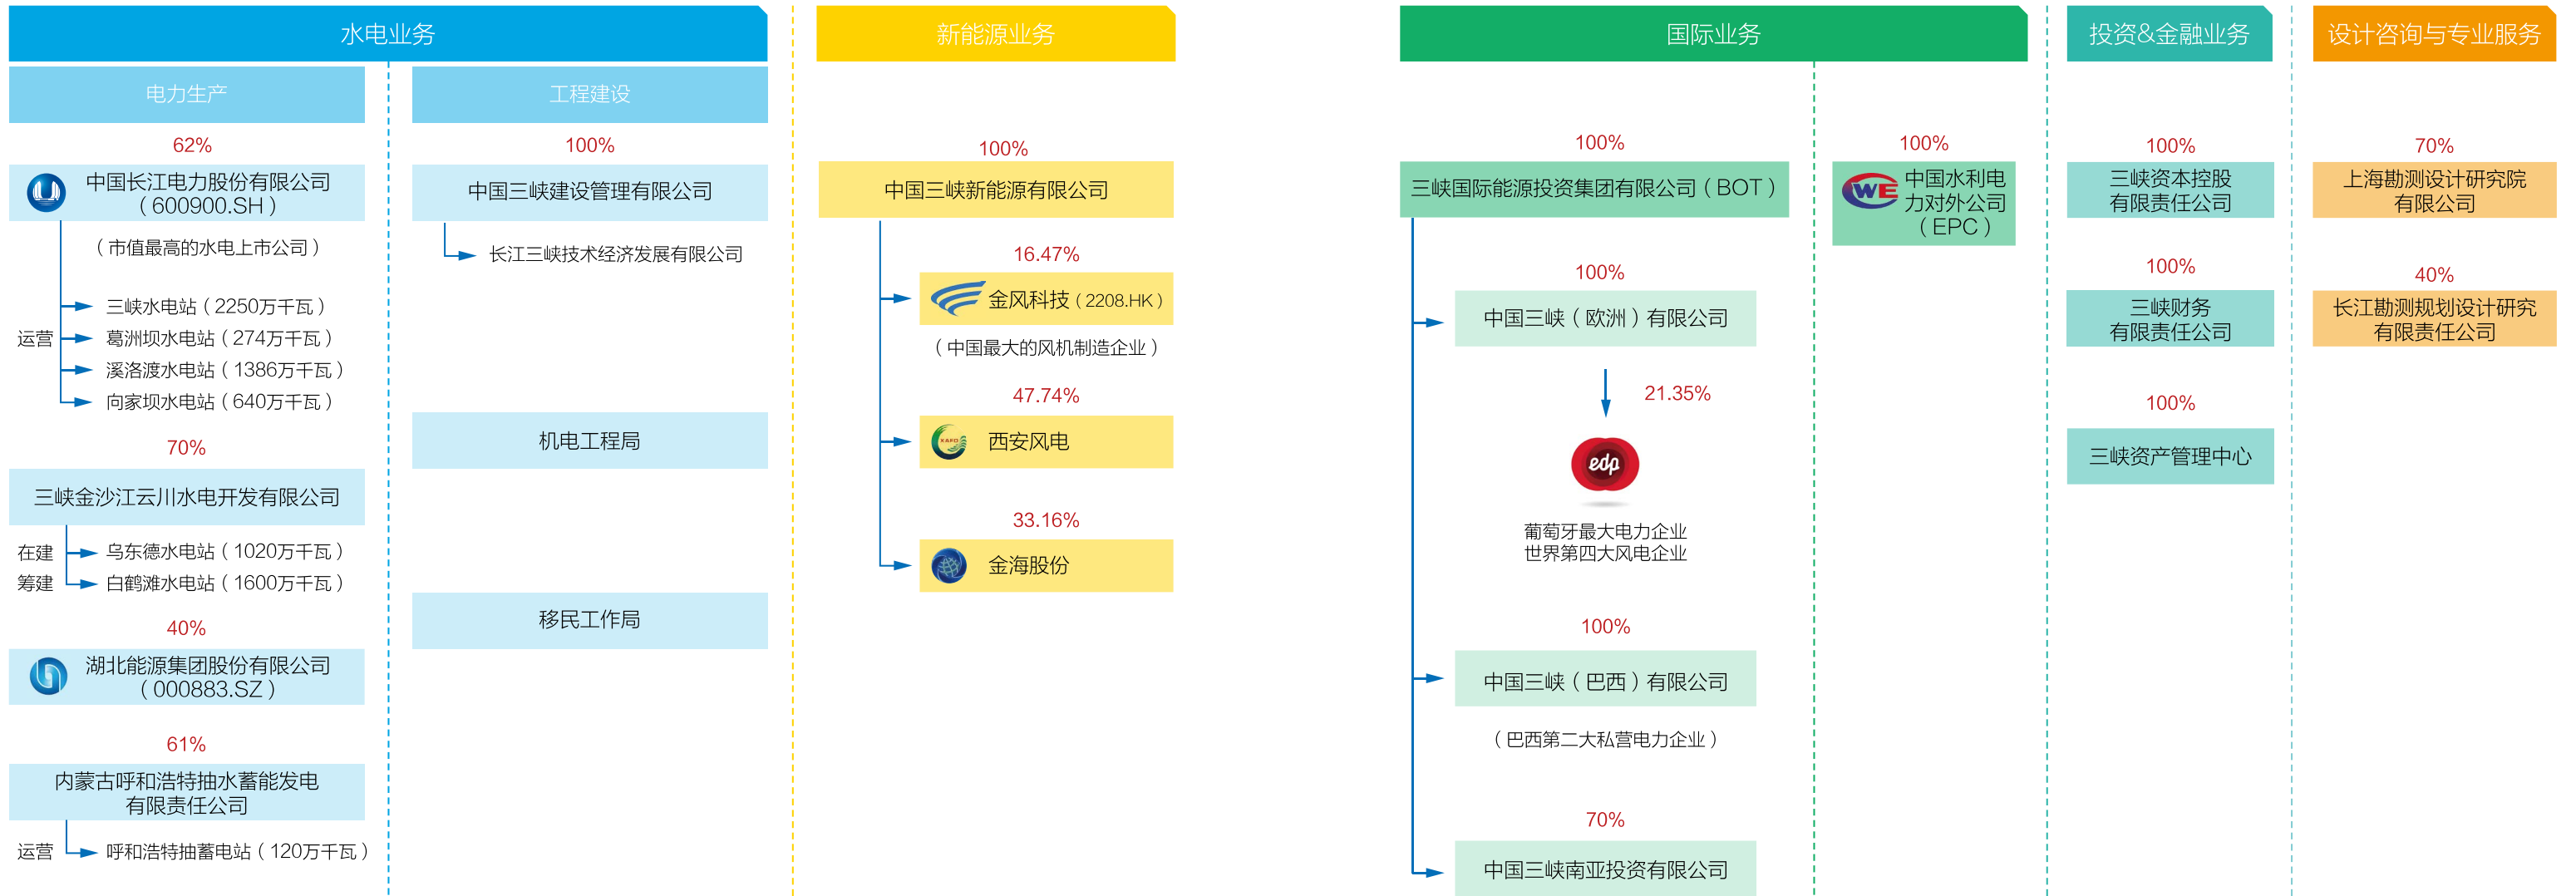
水电业务

电力生产

62%

中国长江电力股份有限公司（600900.SH）

（市值最高的水电上市公司）

运营

三峡水电站（2250万千瓦）

葛洲坝水电站（274万千瓦）

溪洛渡水电站（1386万千瓦）

向家坝水电站（640万千瓦）

70%

三峡金沙江云川水电开发有限公司

在建

乌东德水电站（1020万千瓦）

筹建

白鹤滩水电站（1600万千瓦）

40%

湖北能源集团股份有限公司（000883.SZ）

61%

内蒙古呼和浩特抽水蓄能发电有限责任公司

运营

呼和浩特抽蓄电站（120万千瓦）

工程建设

100%

中国三峡建设管理有限公司

长江三峡技术经济发展有限公司

机电工程局

移民工作局

新能源业务

100%

中国三峡新能源有限公司

16.47%

金风科技（2208.HK）

（中国最大的风机制造企业）

47.74%

西安风电

33.16%

金海股份

国际业务

100%

三峡国际能源投资集团有限公司（BOT）

100%

中国三峡（欧洲）有限公司

21.35%

edp

葡萄牙最大电力企业
世界第四大风电企业

100%

中国三峡（巴西）有限公司

（巴西第二大私营电力企业）

70%

中国三峡南亚投资有限公司

100%

WE

中国水利电力对外公司（EPC）

投资&金融业务

100%

三峡资本控股有限责任公司

100%

三峡财务有限责任公司

100%

三峡资产管理中心

设计咨询与专业服务

70%

上海勘测设计研究院有限公司

40%

长江勘测规划设计研究有限责任公司